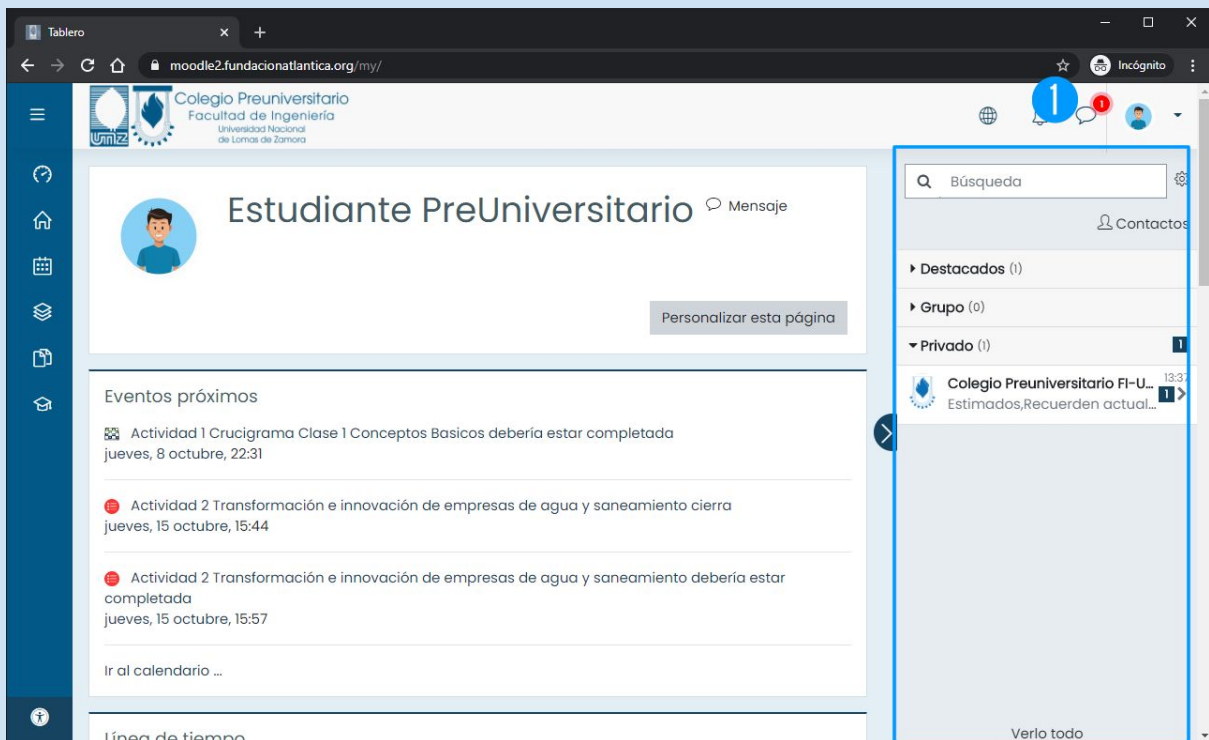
Tablero ×  +

moodle2.fundacionatlantica.org/my/

Incógnito

UNLZ Colegio Preuniversitario Facultad de Ingeniería Universidad Nacional de Lomas de Zamora

1

1

Estudiante PreUniversitario Mensaje

Personalizar esta página

Eventos próximos

Actividad 1 Crucigrama Clase 1 Conceptos Basicos debería estar completada
jueves, 8 octubre, 22:31

Actividad 2 Transformación e innovación de empresas de agua y saneamiento cierra
jueves, 15 octubre, 15:44

Actividad 2 Transformación e innovación de empresas de agua y saneamiento debería estar completada
jueves, 15 octubre, 15:57

Ir al calendario ...

Línea de tiempo

Búsqueda

Contactos

Destacados (1)

Grupo (0)

Privado (1) 1

Colegio Preuniversitario FI-U... 13:37
Estimados,Recuerden actual... 1

Verlo todo